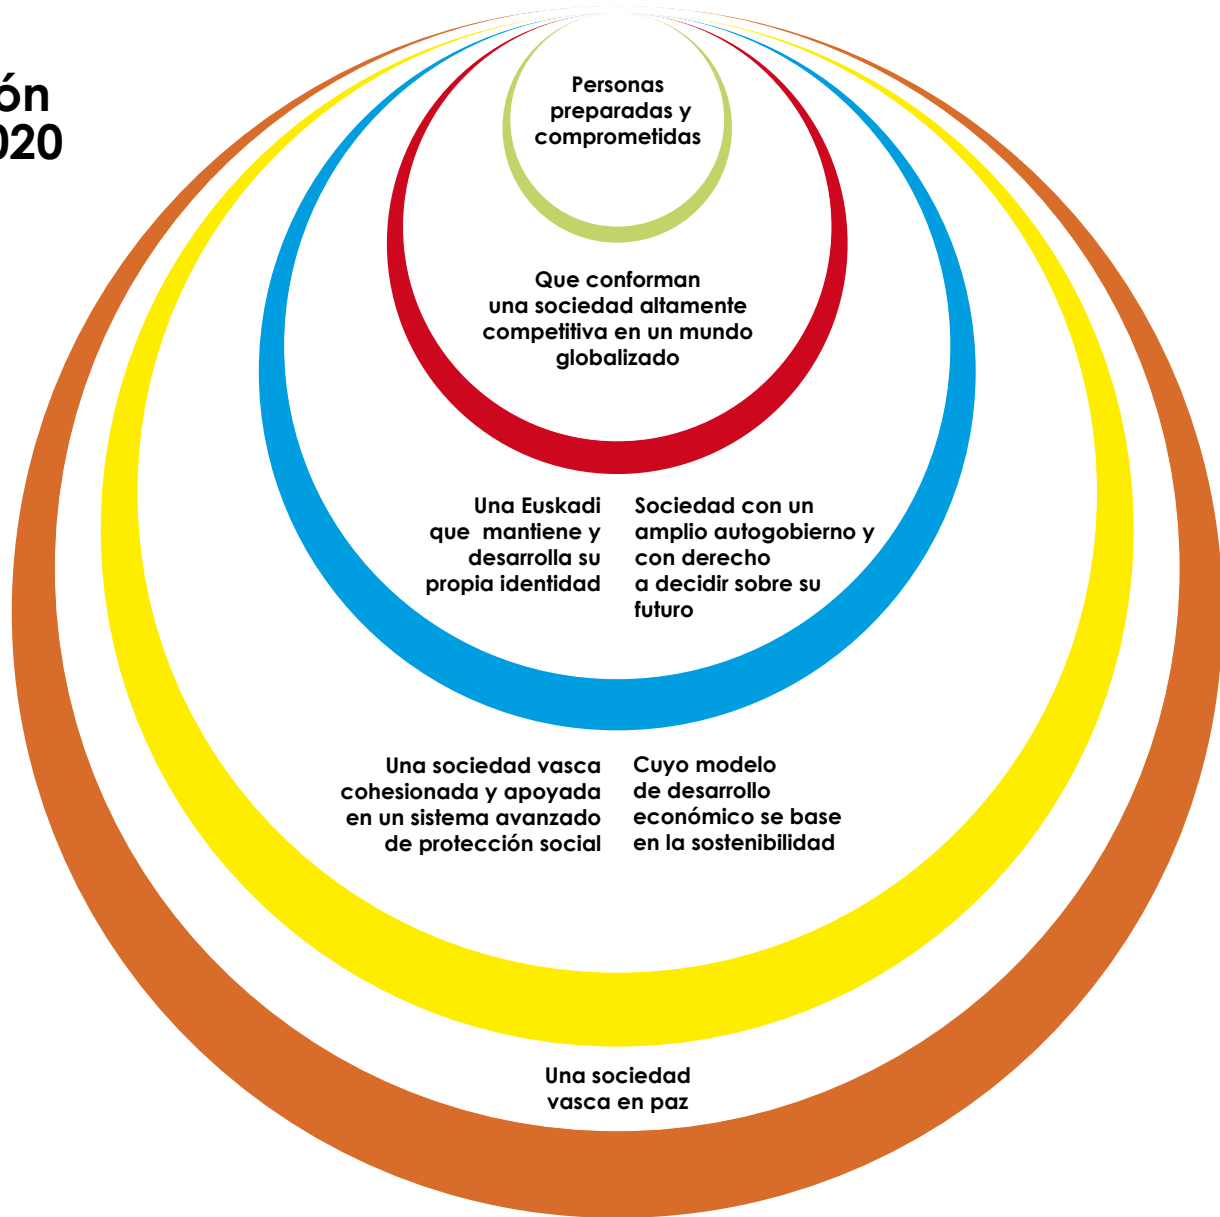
ón
020

Personas preparadas y comprometidas

Que conforman una sociedad altamente competitiva en un mundo globalizado

Una Euskadi que mantiene y desarrolla su propia identidad

Sociedad con un amplio autogobierno y con derecho a decidir sobre su futuro

Una sociedad vasca cohesionada y apoyada en un sistema avanzado de protección social

Cuyo modelo de desarrollo económico se base en la sostenibilidad

Una sociedad vasca en paz